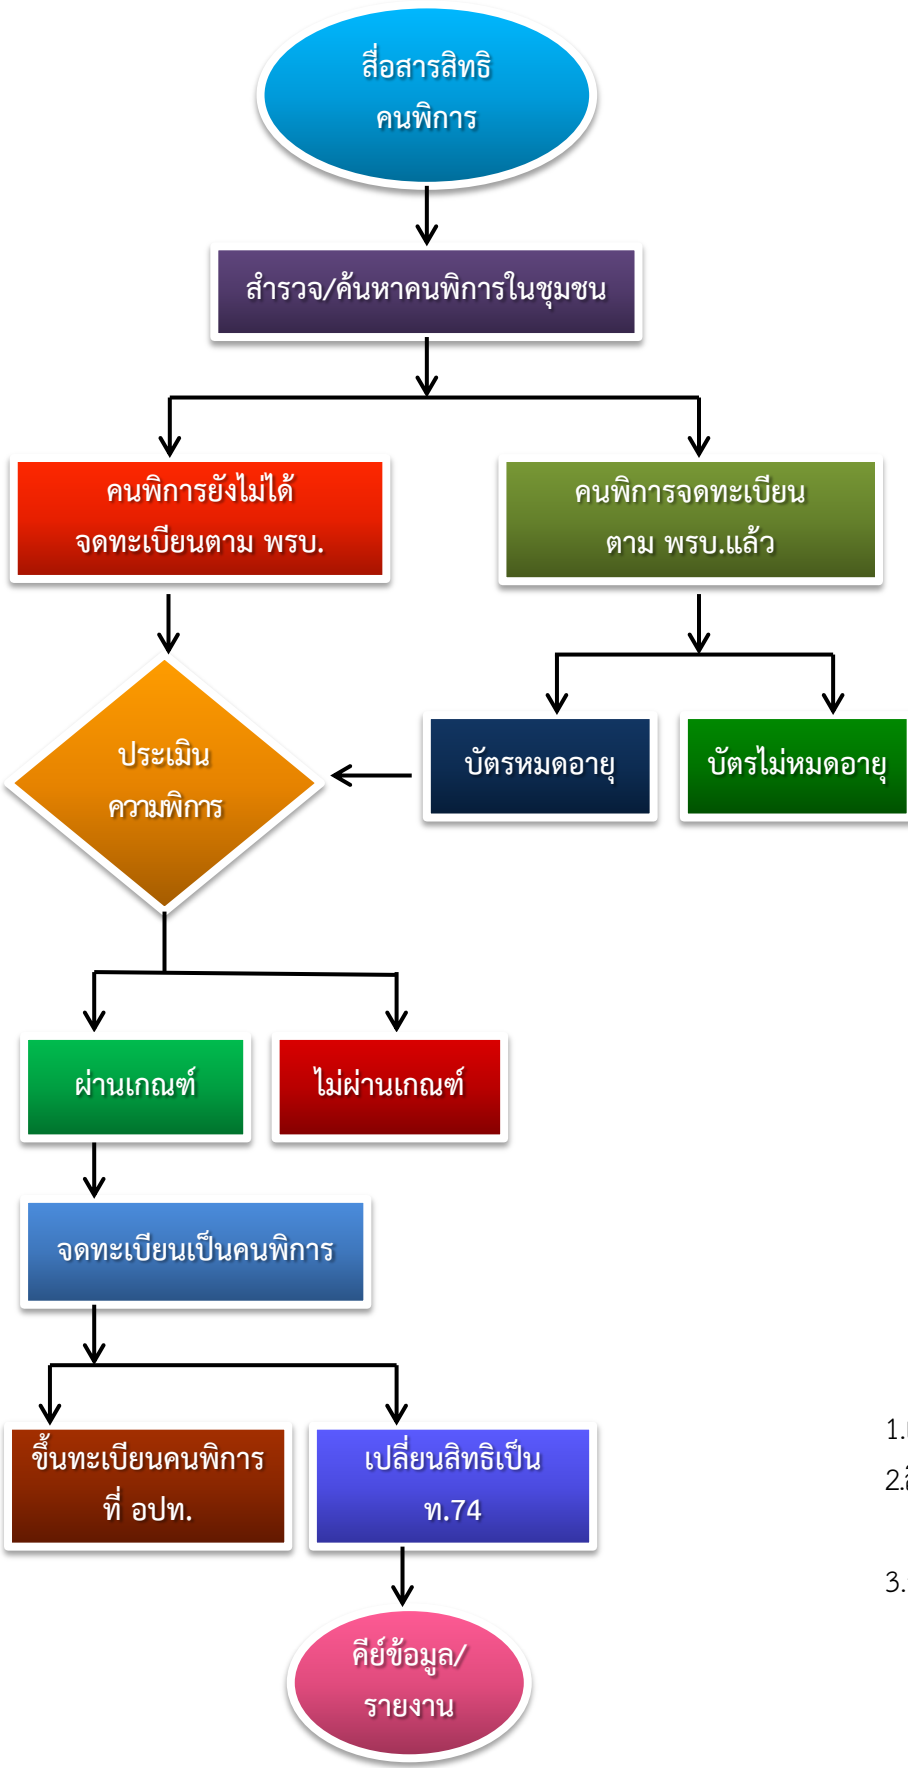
สื่อสารสิทธิ
คนพิการ

สำรวจ/ค้นหาคนพิการในชุมชน

คนพิการยังไม่ได้
จดทะเบียนตาม พรบ.

คนพิการจดทะเบียน
ตาม พรบ.แล้ว

บัตรหมดอายุ

บัตรไม่หมดอายุ

ประเมิน
ความพิการ

ผ่านเกณฑ์

ไม่ผ่านเกณฑ์

จดทะเบียนเป็นคนพิการ

ขึ้นทะเบียนคนพิการ
ที่ อปท.

เปลี่ยนสิทธิเป็น
ท.74

คีย์ข้อมูล/
รายงาน

1.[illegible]
2.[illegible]
3.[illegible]